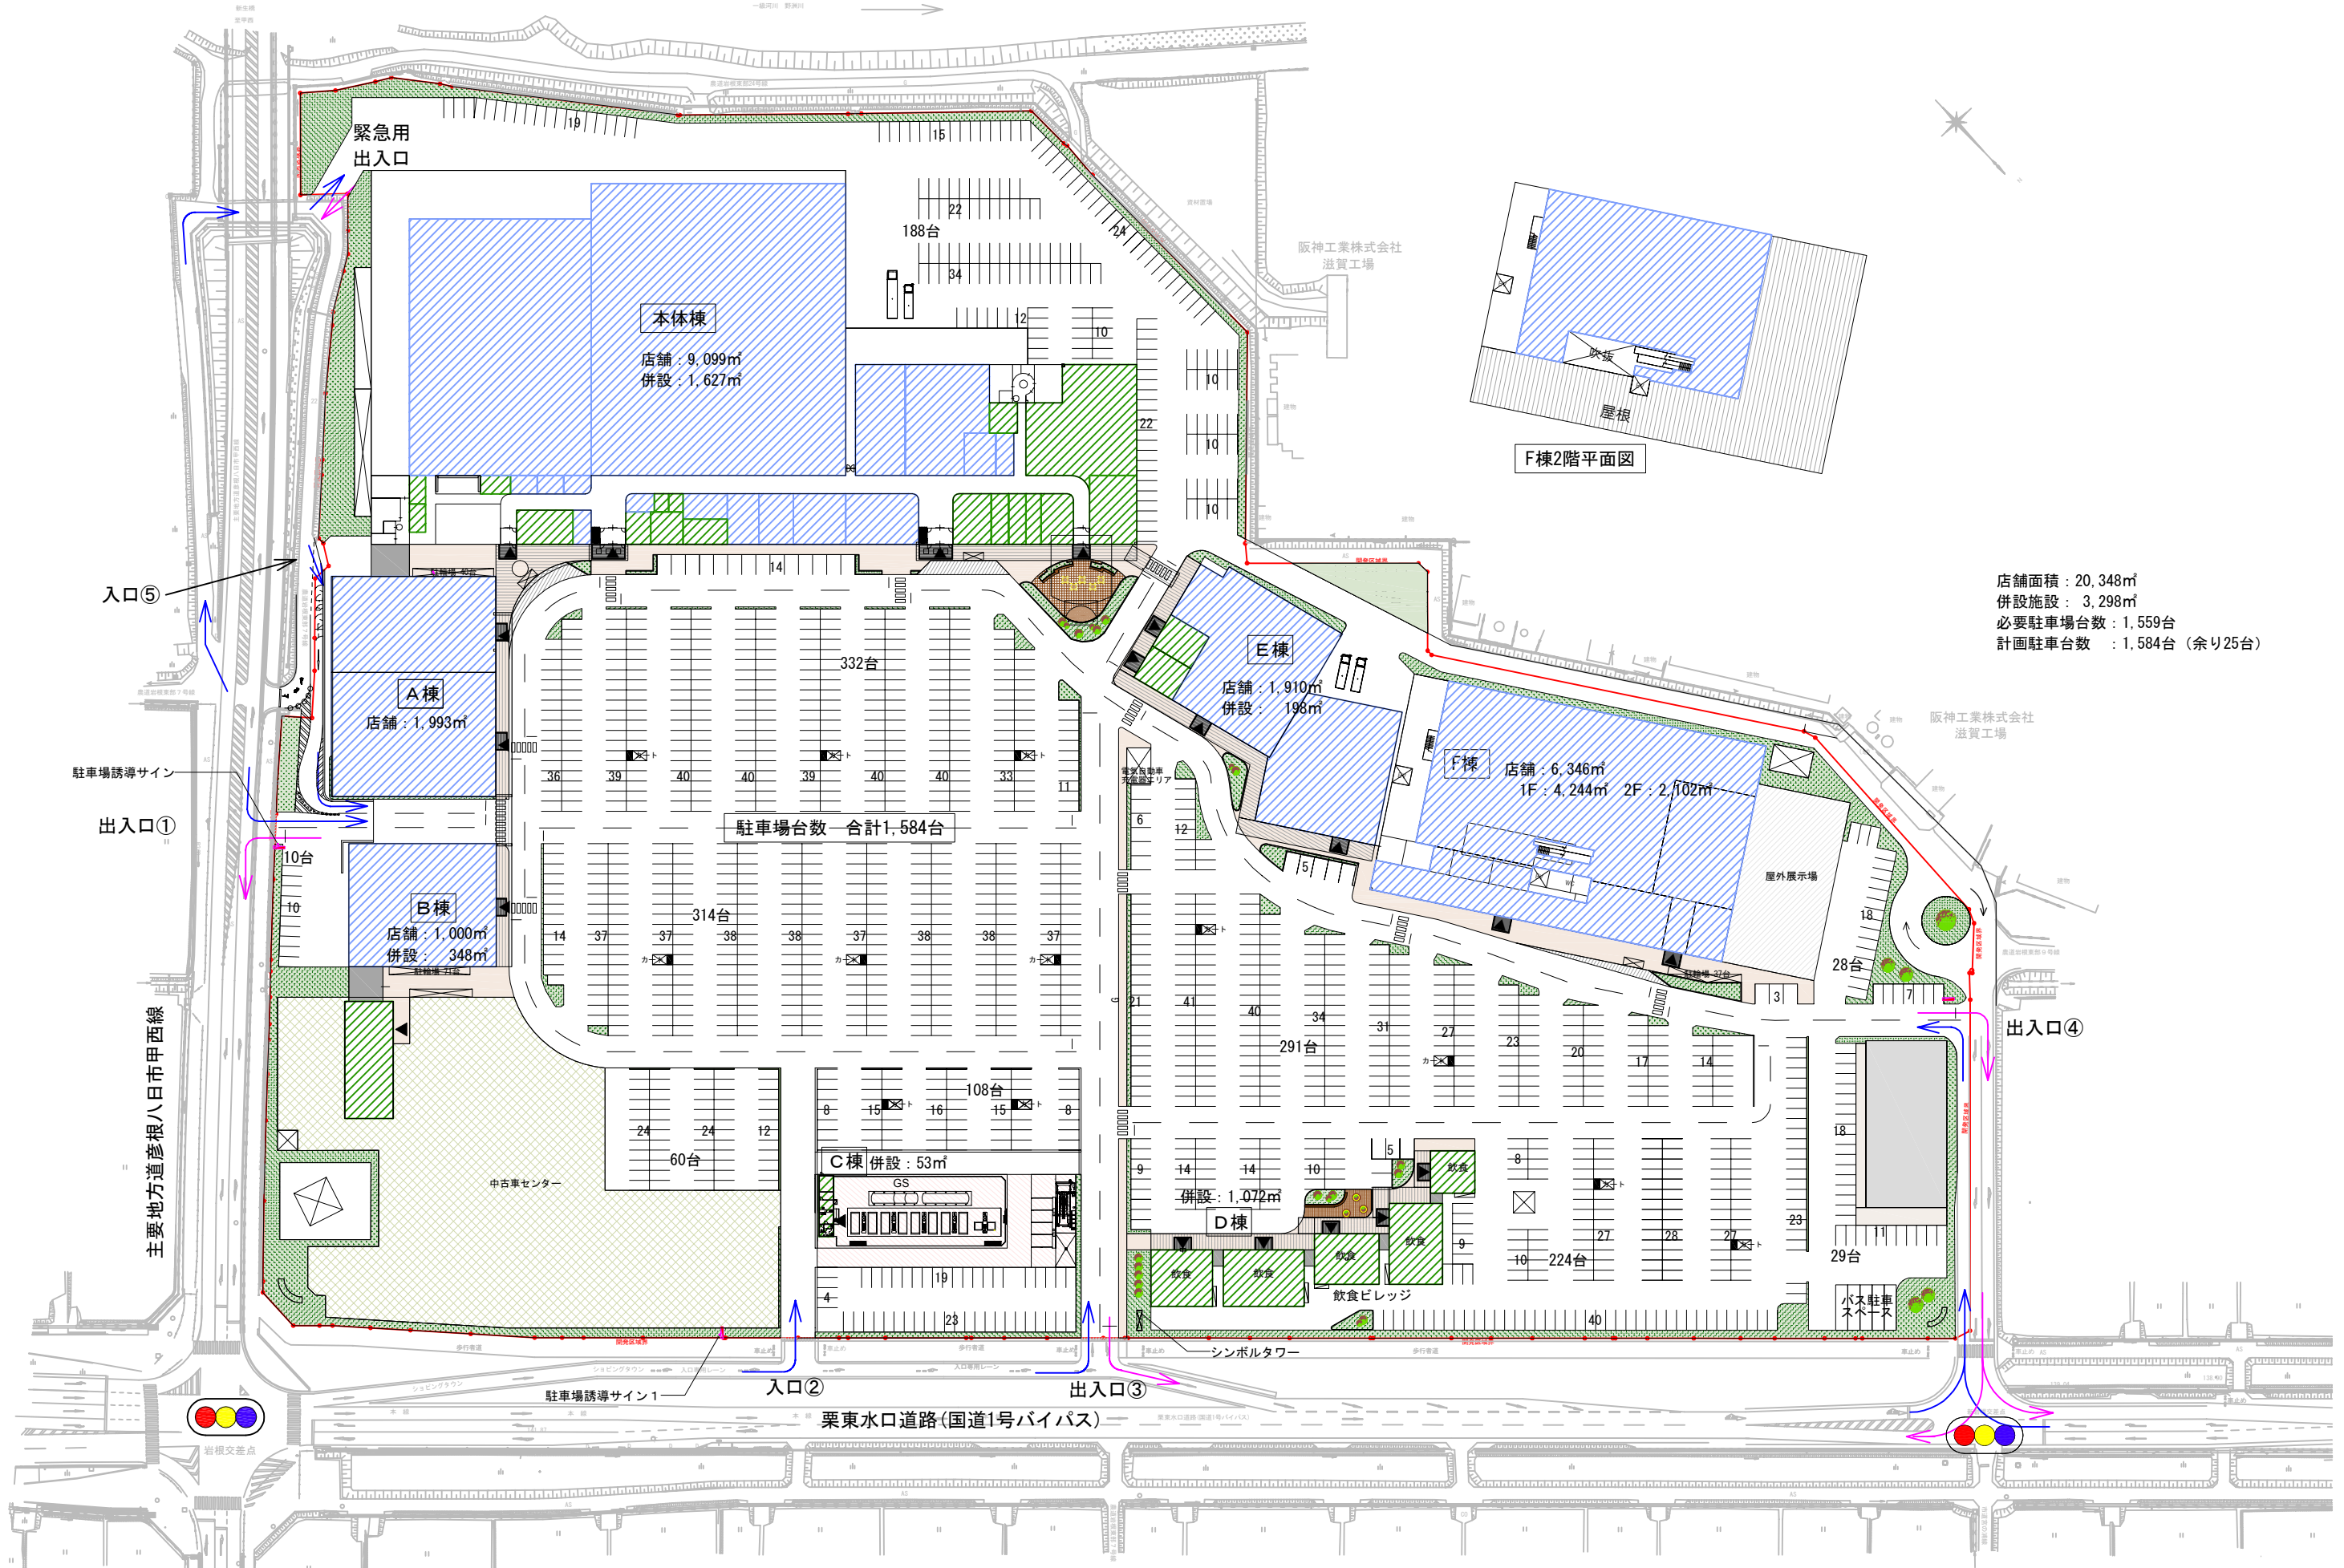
緊急用
出入口

19
15
22
188台
34
24
12
10
10
10
10
22

本体棟
店舗：9,099㎡
併設：1,627㎡

阪神工業株式会社
滋賀工場

吹抜
屋根
F棟2階平面図

店舗面積：20,348㎡
併設施設：3,298㎡
必要駐車場台数：1,559台
計画駐車台数　：1,584台（余り25台）

入口⑤

14
332台

A棟
店舗：1,993㎡

36 39 40 40 39 40 40 33 11

E棟
店舗：1,910㎡
併設：198㎡

F棟
店舗：6,346㎡
1F：4,244㎡　2F：2,102㎡

屋外展示場

駐車場誘導サイン
出入口①

10台
10

駐車場台数　合計1,584台

6
12
5

B棟
店舗：1,000㎡
併設：348㎡

314台
14 37 37 38 38 37 38 38 37

18
28台
3
7
出入口④

21 41 40 34 31 27 23 20 17 14
291台

主要地方道彦根八日市甲西線

24 24 12
60台
中古車センター

8 15 16 15 8
108台

C棟　併設：53㎡
GS

9 14 14 10
5
飲食
8
18
併設：1,072㎡
D棟
飲食
9
10　224台
27 28 27
23
11
29台
飲食 飲食 飲食
飲食ビレッジ
バス駐車スペース

19
4
23
40

シンボルタワー
駐車場誘導サイン1
入口②
出入口③
栗東水口道路(国道1号バイパス)
岩根交差点